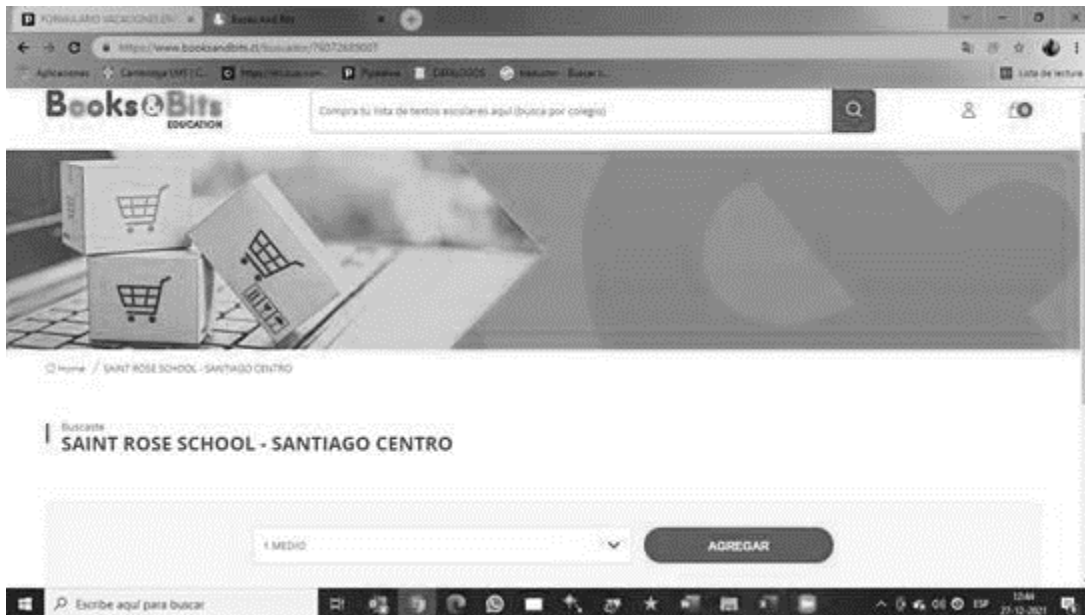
FORMULARIO VACACIONES EN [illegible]
Books And Bits
https://www.booksandbits.cl/buscador/76072685007
Aplicaciones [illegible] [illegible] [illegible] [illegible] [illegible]
Lista de lectura

Books&Bits EDUCATION
Compra tu lista de textos escolares aquí (busca por colegio)

Home / SAINT ROSE SCHOOL - SANTIAGO CENTRO

Buscaste
SAINT ROSE SCHOOL - SANTIAGO CENTRO

1 MEDIO
AGREGAR

Escribe aquí para buscar
ESP 12:44 27-12-2021